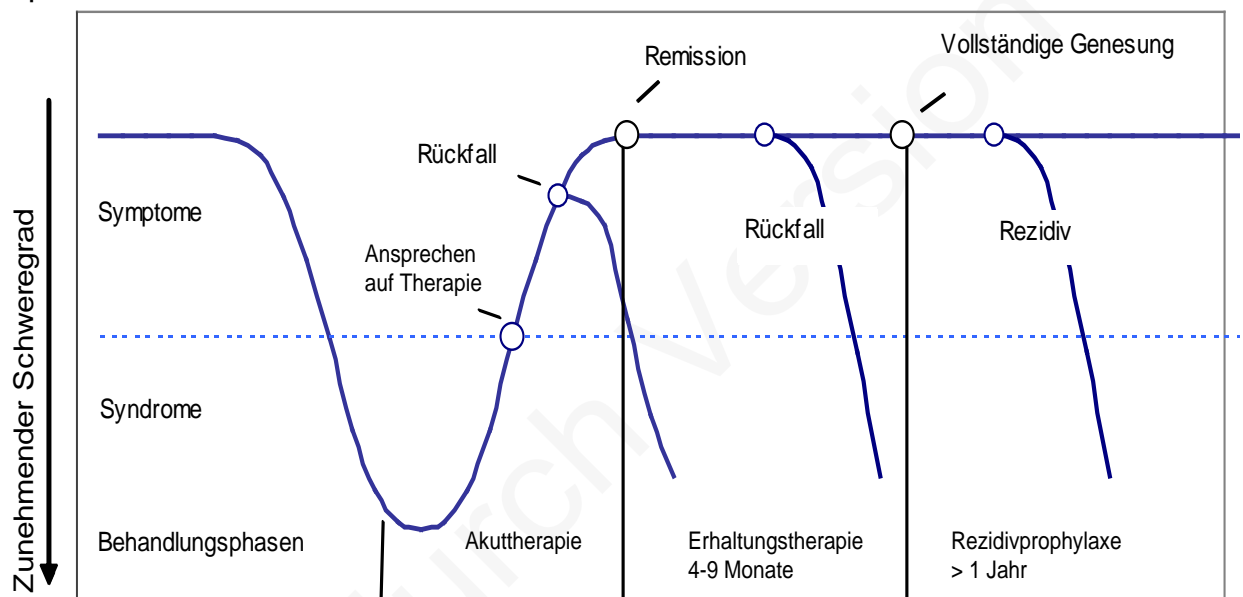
Zunehmender Schweregrad

Remission

Vollständige Genesung

Rückfall

Symptome

Rückfall

Rezidiv

Ansprechen auf Therapie

Syndrome

Behandlungsphasen

Akuttherapie

Erhaltungstherapie 4-9 Monate

Rezidivprophylaxe > 1 Jahr